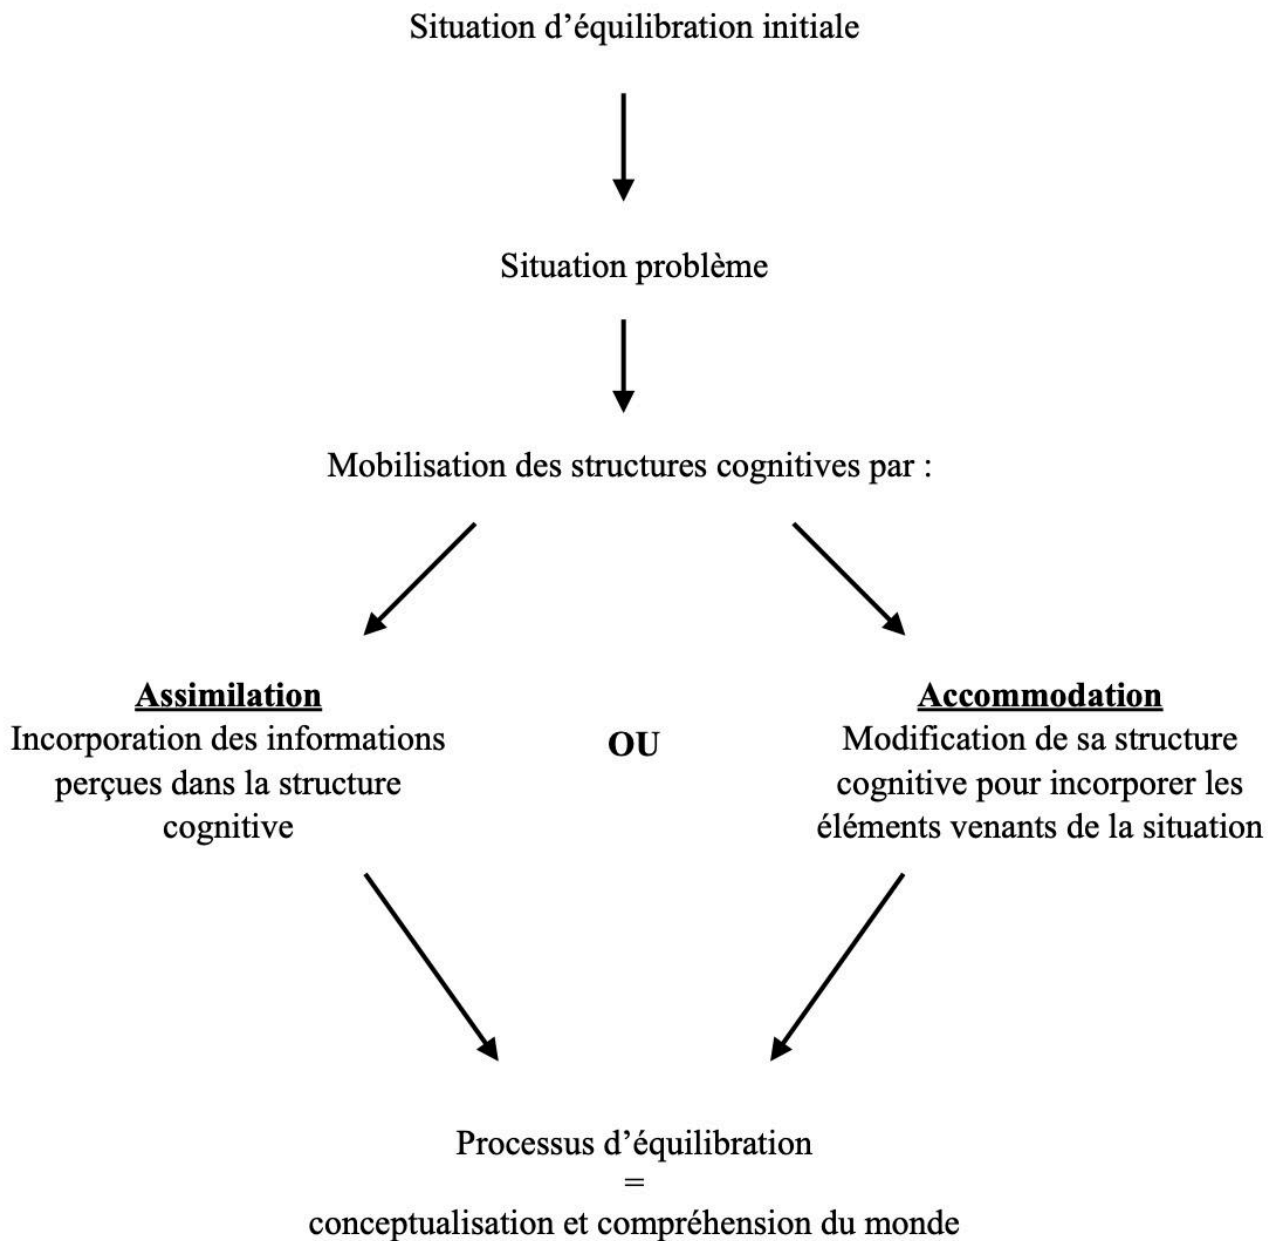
Situation d’équilibration initiale

Situation problème

Mobilisation des structures cognitives par :

Assimilation
Incorporation des informations perçues dans la structure cognitive

OU

Accommodation
Modification de sa structure cognitive pour incorporer les éléments venants de la situation

Processus d’équilibration
=
conceptualisation et compréhension du monde